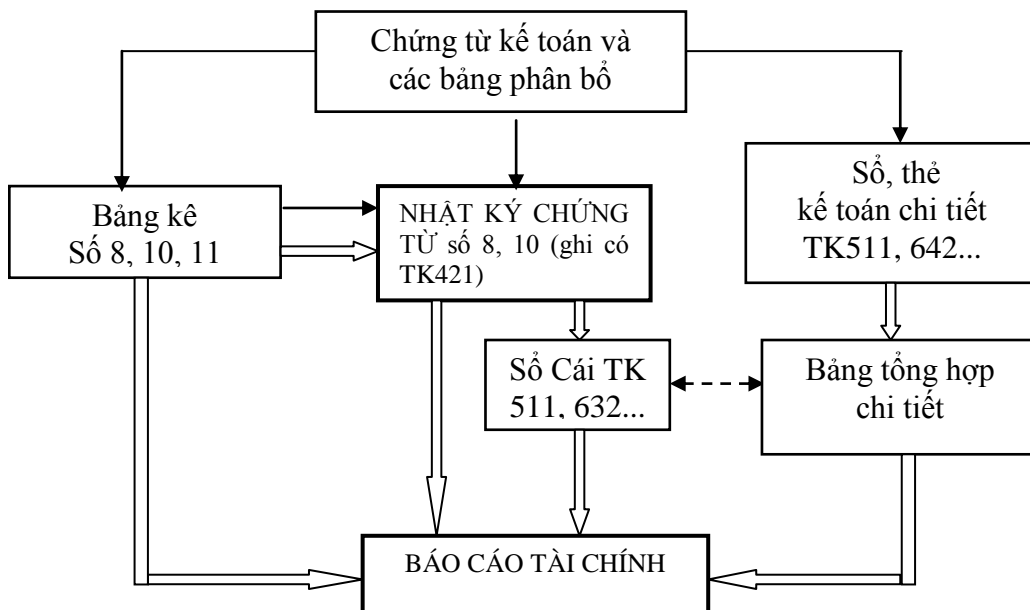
Chứng từ kế toán và các bảng phân bổ

Bảng kê Số 8, 10, 11

NHẬT KÝ CHỨNG TỪ số 8, 10 (ghi có TK421)

Sổ, thẻ kế toán chi tiết TK511, 642...

Sổ Cái TK 511, 632...

Bảng tổng hợp chi tiết

BÁO CÁO TÀI CHÍNH